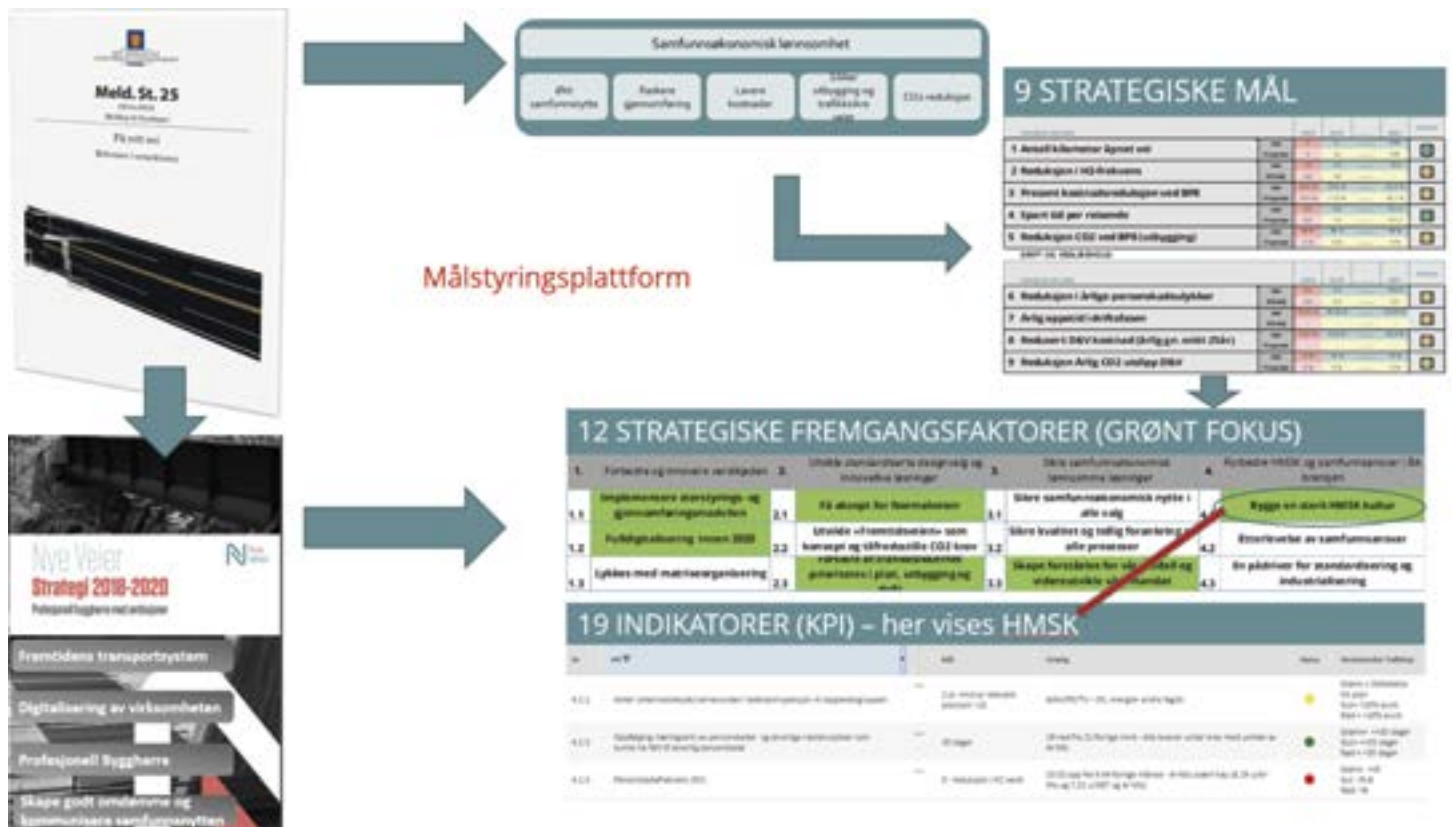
Meld. St. 25

På rett vei

Samfunnsøkonomisk lønnsomhet

Økt samfunnsnytte | Raskere gjennomføring | Lavere kostnader | Bedre utbygging og trafikksikre veier | CO2-reduksjon

9 STRATEGISKE MÅL

1 Antall kilometer åpnet vei
2 Reduksjon i H2-frekvens
3 Prosent kostnadsreduksjon ved BPR
4 Spart tid per reisende
5 Reduksjon CO2 ved BPR (utbygging)
6 Reduksjon i årlige personskadeulykker
7 Årlig oppetid i driftsfasen
8 Redusert D&V kostnad (årlig gj.snitt 25år)
9 Reduksjon årlig CO2 utslipp D&V

Målstyringsplattform

Nye Veier
Strategi 2018-2020
Profesjonell byggherre med ambisjoner

Fremtidens transportsystem
Digitalisering av virksomheten
Profesjonell Byggherre
Skape godt omdømme og kommunisere samfunnsnytten

12 STRATEGISKE FREMGANGSFAKTORER (GRØNT FOKUS)

| 1. | Forbedre og innovere verdikjeden | 2. | Utvikle standardiserte design og innovative løsninger | 3. | Sikre samfunnsøkonomisk lønnsomme løsninger | 4. | Forbedre HMSK og samfunnsansvar i bransjen |
|---|---|---|---|---|---|---|---|
| 1.1 | Implementere porteføljestyrings- og gjennomføringsmodellen | 2.1 | Få aksept for Normalveien | 3.1 | Sikre samfunnsøkonomisk nytte i alle valg | 4.1 | Bygge en sterk HMSK kultur |
| 1.2 | Fulldigitalisering innen 2020 | 2.2 | Utvikle «Fremtidsveien» som konsept og tilfredsstille CO2-krav | 3.2 | Sikre kvalitet og tidlig forankring av alle prosesser | 4.2 | Etterlevelse av samfunnsansvar |
| 1.3 | Lykkes med matriseorganisering | 2.3 | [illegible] | 3.3 | Skape forståelse for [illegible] | 4.3 | En pådriver for standardisering og industrialisering |

19 INDIKATORER (KPI) – her vises HMSK

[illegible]